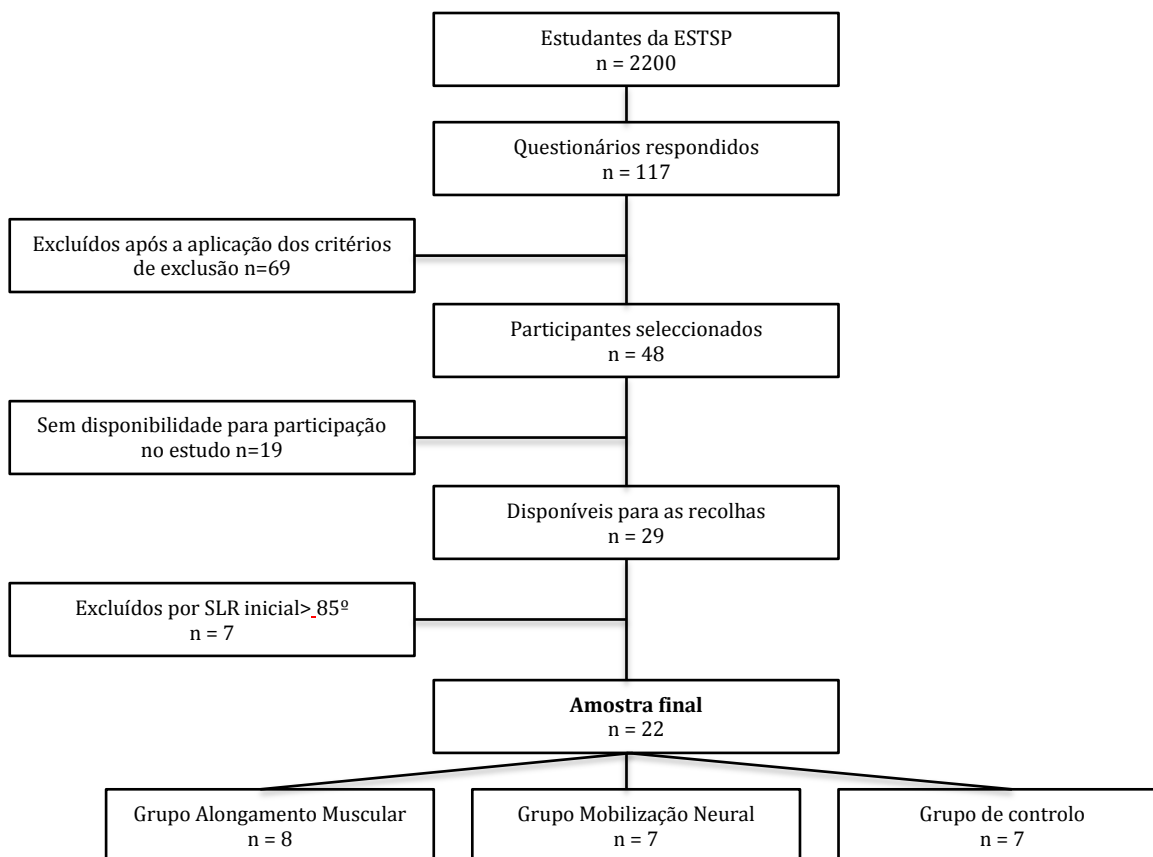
Estudantes da ESTSP
n = 2200

Questionários respondidos
n = 117

Excluídos após a aplicação dos critérios de exclusão n=69

Participantes seleccionados
n = 48

Sem disponibilidade para participação no estudo n=19

Disponíveis para as recolhas
n = 29

Excluídos por SLR inicial> 85º
n = 7

**Amostra final**
n = 22

Grupo Alongamento Muscular
n = 8

Grupo Mobilização Neural
n = 7

Grupo de controlo
n = 7